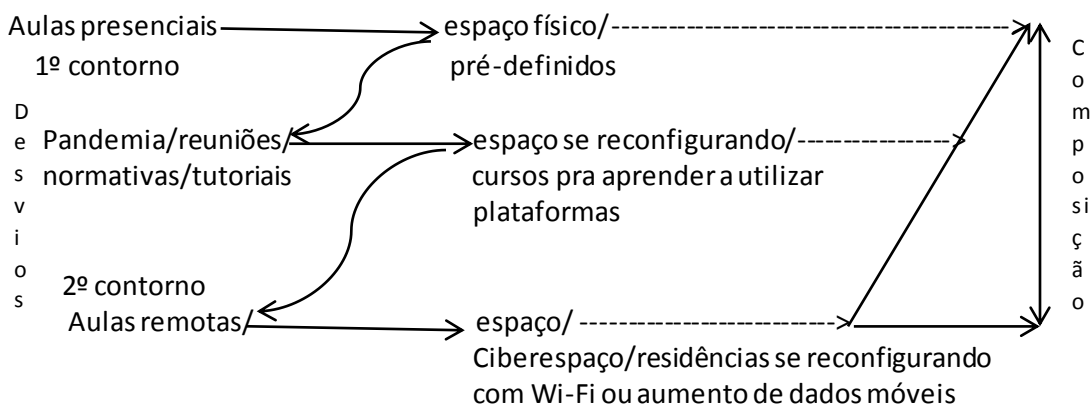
Aulas presenciais
1º contorno

espaço físico/
pré-definidos

Desvios

Pandemia/reuniões/
normativas/tutoriais

espaço se reconfigurando/
cursos pra aprender a utilizar plataformas

2º contorno
Aulas remotas/

espaço/
Ciberespaço/residências se reconfigurando com Wi-Fi ou aumento de dados móveis

Composição